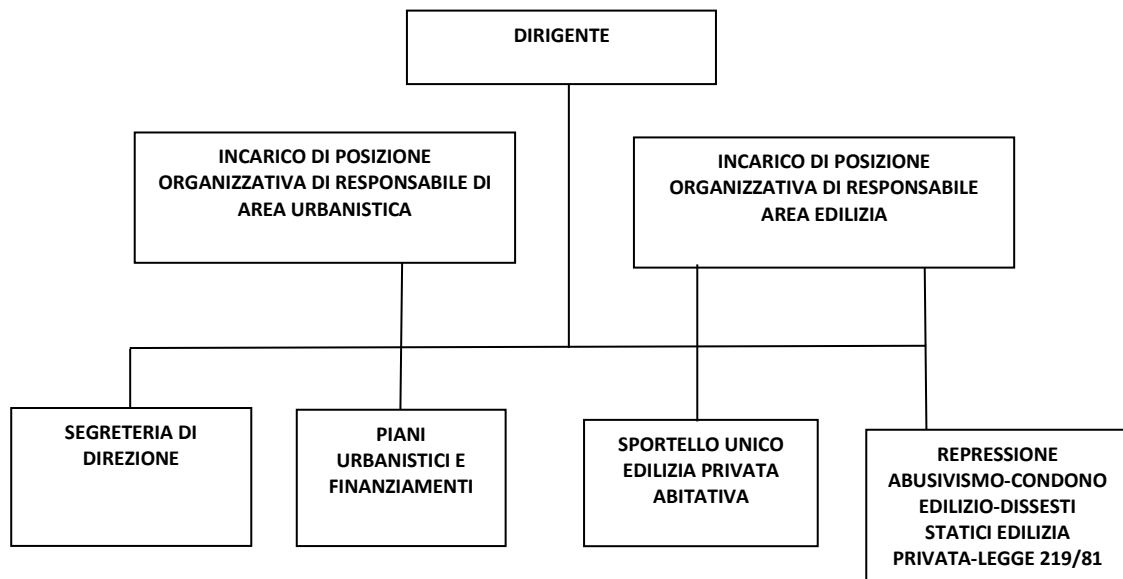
DIRIGENTE

INCARICO DI POSIZIONE ORGANIZZATIVA DI RESPONSABILE DI AREA URBANISTICA

INCARICO DI POSIZIONE ORGANIZZATIVA DI RESPONSABILE AREA EDILIZIA

SEGRETERIA DI DIREZIONE

PIANI URBANISTICI E FINANZIAMENTI

SPORTELLO UNICO EDILIZIA PRIVATA ABITATIVA

REPRESSIONE ABUSIVISMO-CONDONO EDILIZIO-DISSESTI STATICI EDILIZIA PRIVATA-LEGGE 219/81